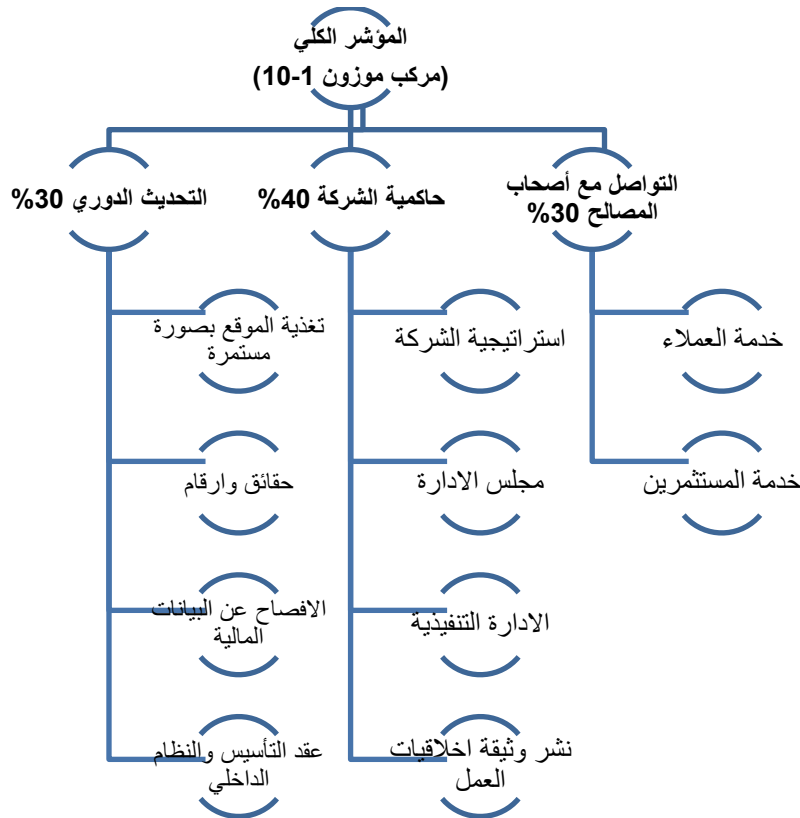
المؤشر الكلي
(مركب موزون 1-10)

التواصل مع أصحاب المصالح 30%

حاكمية الشركة 40%

التحديث الدوري 30%

خدمة العملاء

خدمة المستثمرين

استراتيجية الشركة

مجلس الادارة

الادارة التنفيذية

نشر وثيقة اخلاقيات العمل

تغذية الموقع بصورة مستمرة

حقائق وارقام

الافصاح عن البيانات المالية

عقد التأسيس والنظام الداخلي